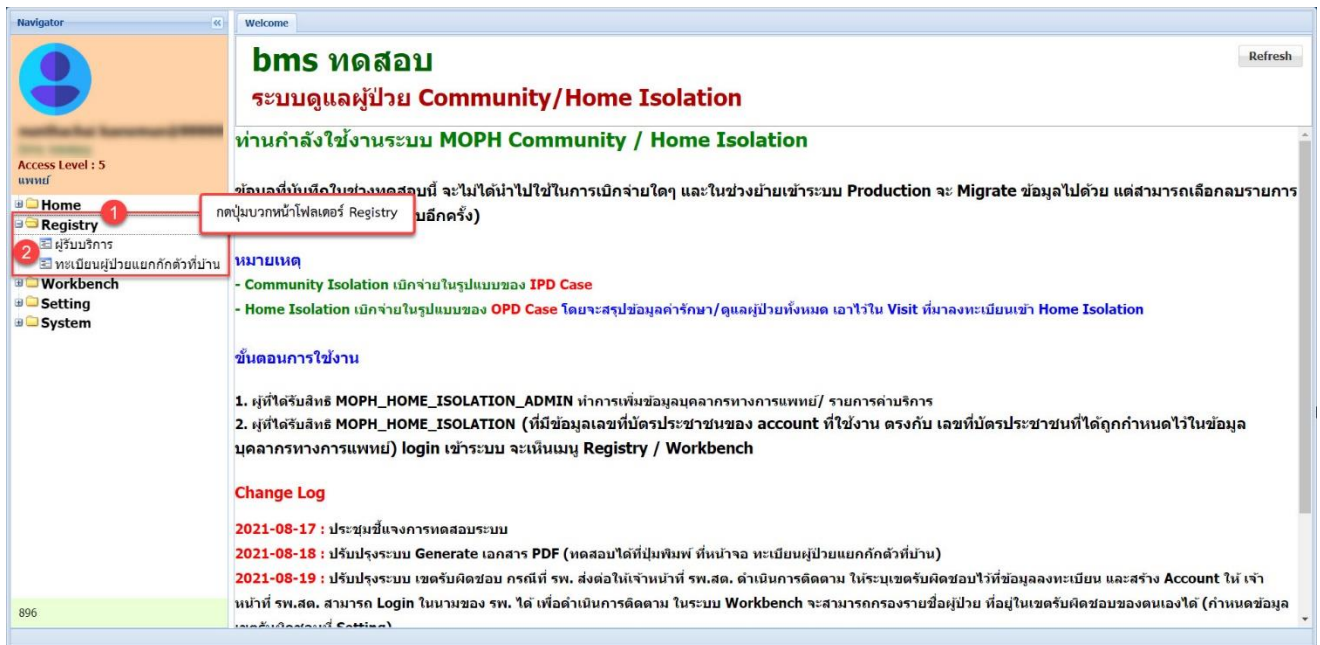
Navigator

Access Level : 5
แพทย์

Home
Registry
ผู้รับบริการ
ทะเบียนผู้ป่วยแยกกักตัวที่บ้าน
Workbench
Setting
System

1 กดปุ่มบวกหน้าโฟลเดอร์ Registry
2

896

Welcome

bms ทดสอบ
ระบบดูแลผู้ป่วย Community/Home Isolation

Refresh

ท่านกำลังใช้งานระบบ MOPH Community / Home Isolation

ข้อมูลที่บันทึกในช่วงทดสอบนี้ จะไม่ได้นำไปใช้ในการเบิกจ่ายใดๆ และในช่วงย้ายเข้าระบบ Production จะ Migrate ข้อมูลไปด้วย แต่สามารถเลือกลบรายการ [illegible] บอีกครั้ง)

หมายเหตุ
- Community Isolation เบิกจ่ายในรูปแบบของ IPD Case
- Home Isolation เบิกจ่ายในรูปแบบของ OPD Case โดยจะสรุปข้อมูลค่ารักษา/ดูแลผู้ป่วยทั้งหมด เอาไว้ใน Visit ที่มาลงทะเบียนเข้า Home Isolation

ขั้นตอนการใช้งาน

1. ผู้ที่ได้รับสิทธิ MOPH_HOME_ISOLATION_ADMIN ทำการเพิ่มข้อมูลบุคลากรทางการแพทย์/ รายการค่าบริการ
2. ผู้ที่ได้รับสิทธิ MOPH_HOME_ISOLATION (ที่มีข้อมูลเลขที่บัตรประชาชนของ account ที่ใช้งาน ตรงกับ เลขที่บัตรประชาชนที่ได้ถูกกำหนดไว้ในข้อมูลบุคลากรทางการแพทย์) login เข้าระบบ จะเห็นเมนู Registry / Workbench

Change Log

2021-08-17 : ประชุมชี้แจงการทดสอบระบบ
2021-08-18 : ปรับปรุงระบบ Generate เอกสาร PDF (ทดสอบได้ที่ปุ่มพิมพ์ ที่หน้าจอ ทะเบียนผู้ป่วยแยกกักตัวที่บ้าน)
2021-08-19 : ปรับปรุงระบบ เขตรับผิดชอบ กรณีที่ รพ. ส่งต่อให้เจ้าหน้าที่ รพ.สต. ดำเนินการติดตาม ให้ระบุเขตรับผิดชอบไว้ที่ข้อมูลลงทะเบียน และสร้าง Account ให้ เจ้าหน้าที่ รพ.สต. สามารถ Login ในนามของ รพ. ได้ เพื่อดำเนินการติดตาม ในระบบ Workbench จะสามารถกรองรายชื่อผู้ป่วย ที่อยู่ในเขตรับผิดชอบของตนเองได้ (กำหนดข้อมูล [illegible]